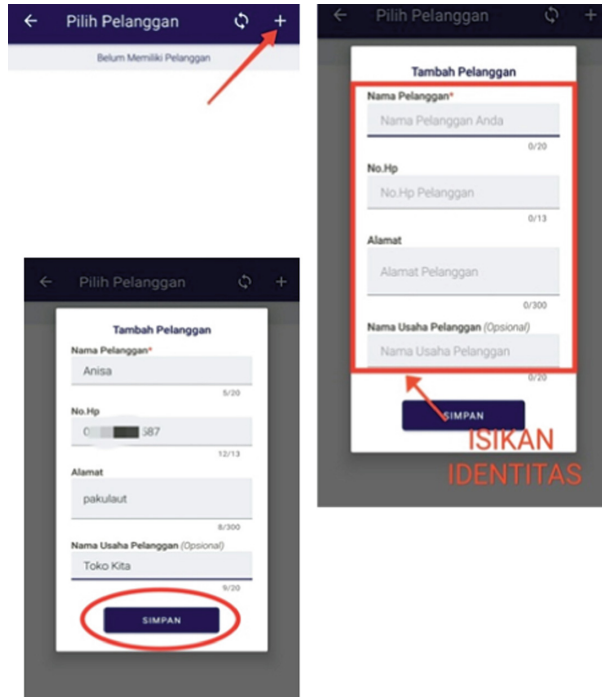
← Pilih Pelanggan +

Belum Memiliki Pelanggan

← Pilih Pelanggan +

Tambah Pelanggan

Nama Pelanggan*

Nama Pelanggan Anda

0/20

No.Hp

No.Hp Pelanggan

0/13

Alamat

Alamat Pelanggan

0/300

Nama Usaha Pelanggan (Opsional)

Nama Usaha Pelanggan

0/20

SIMPAN

ISIKAN IDENTITAS

← Pilih Pelanggan +

Tambah Pelanggan

Nama Pelanggan*

Anisa

5/20

No.Hp

0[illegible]587

12/13

Alamat

pakulaut

8/300

Nama Usaha Pelanggan (Opsional)

Toko Kita

9/20

SIMPAN